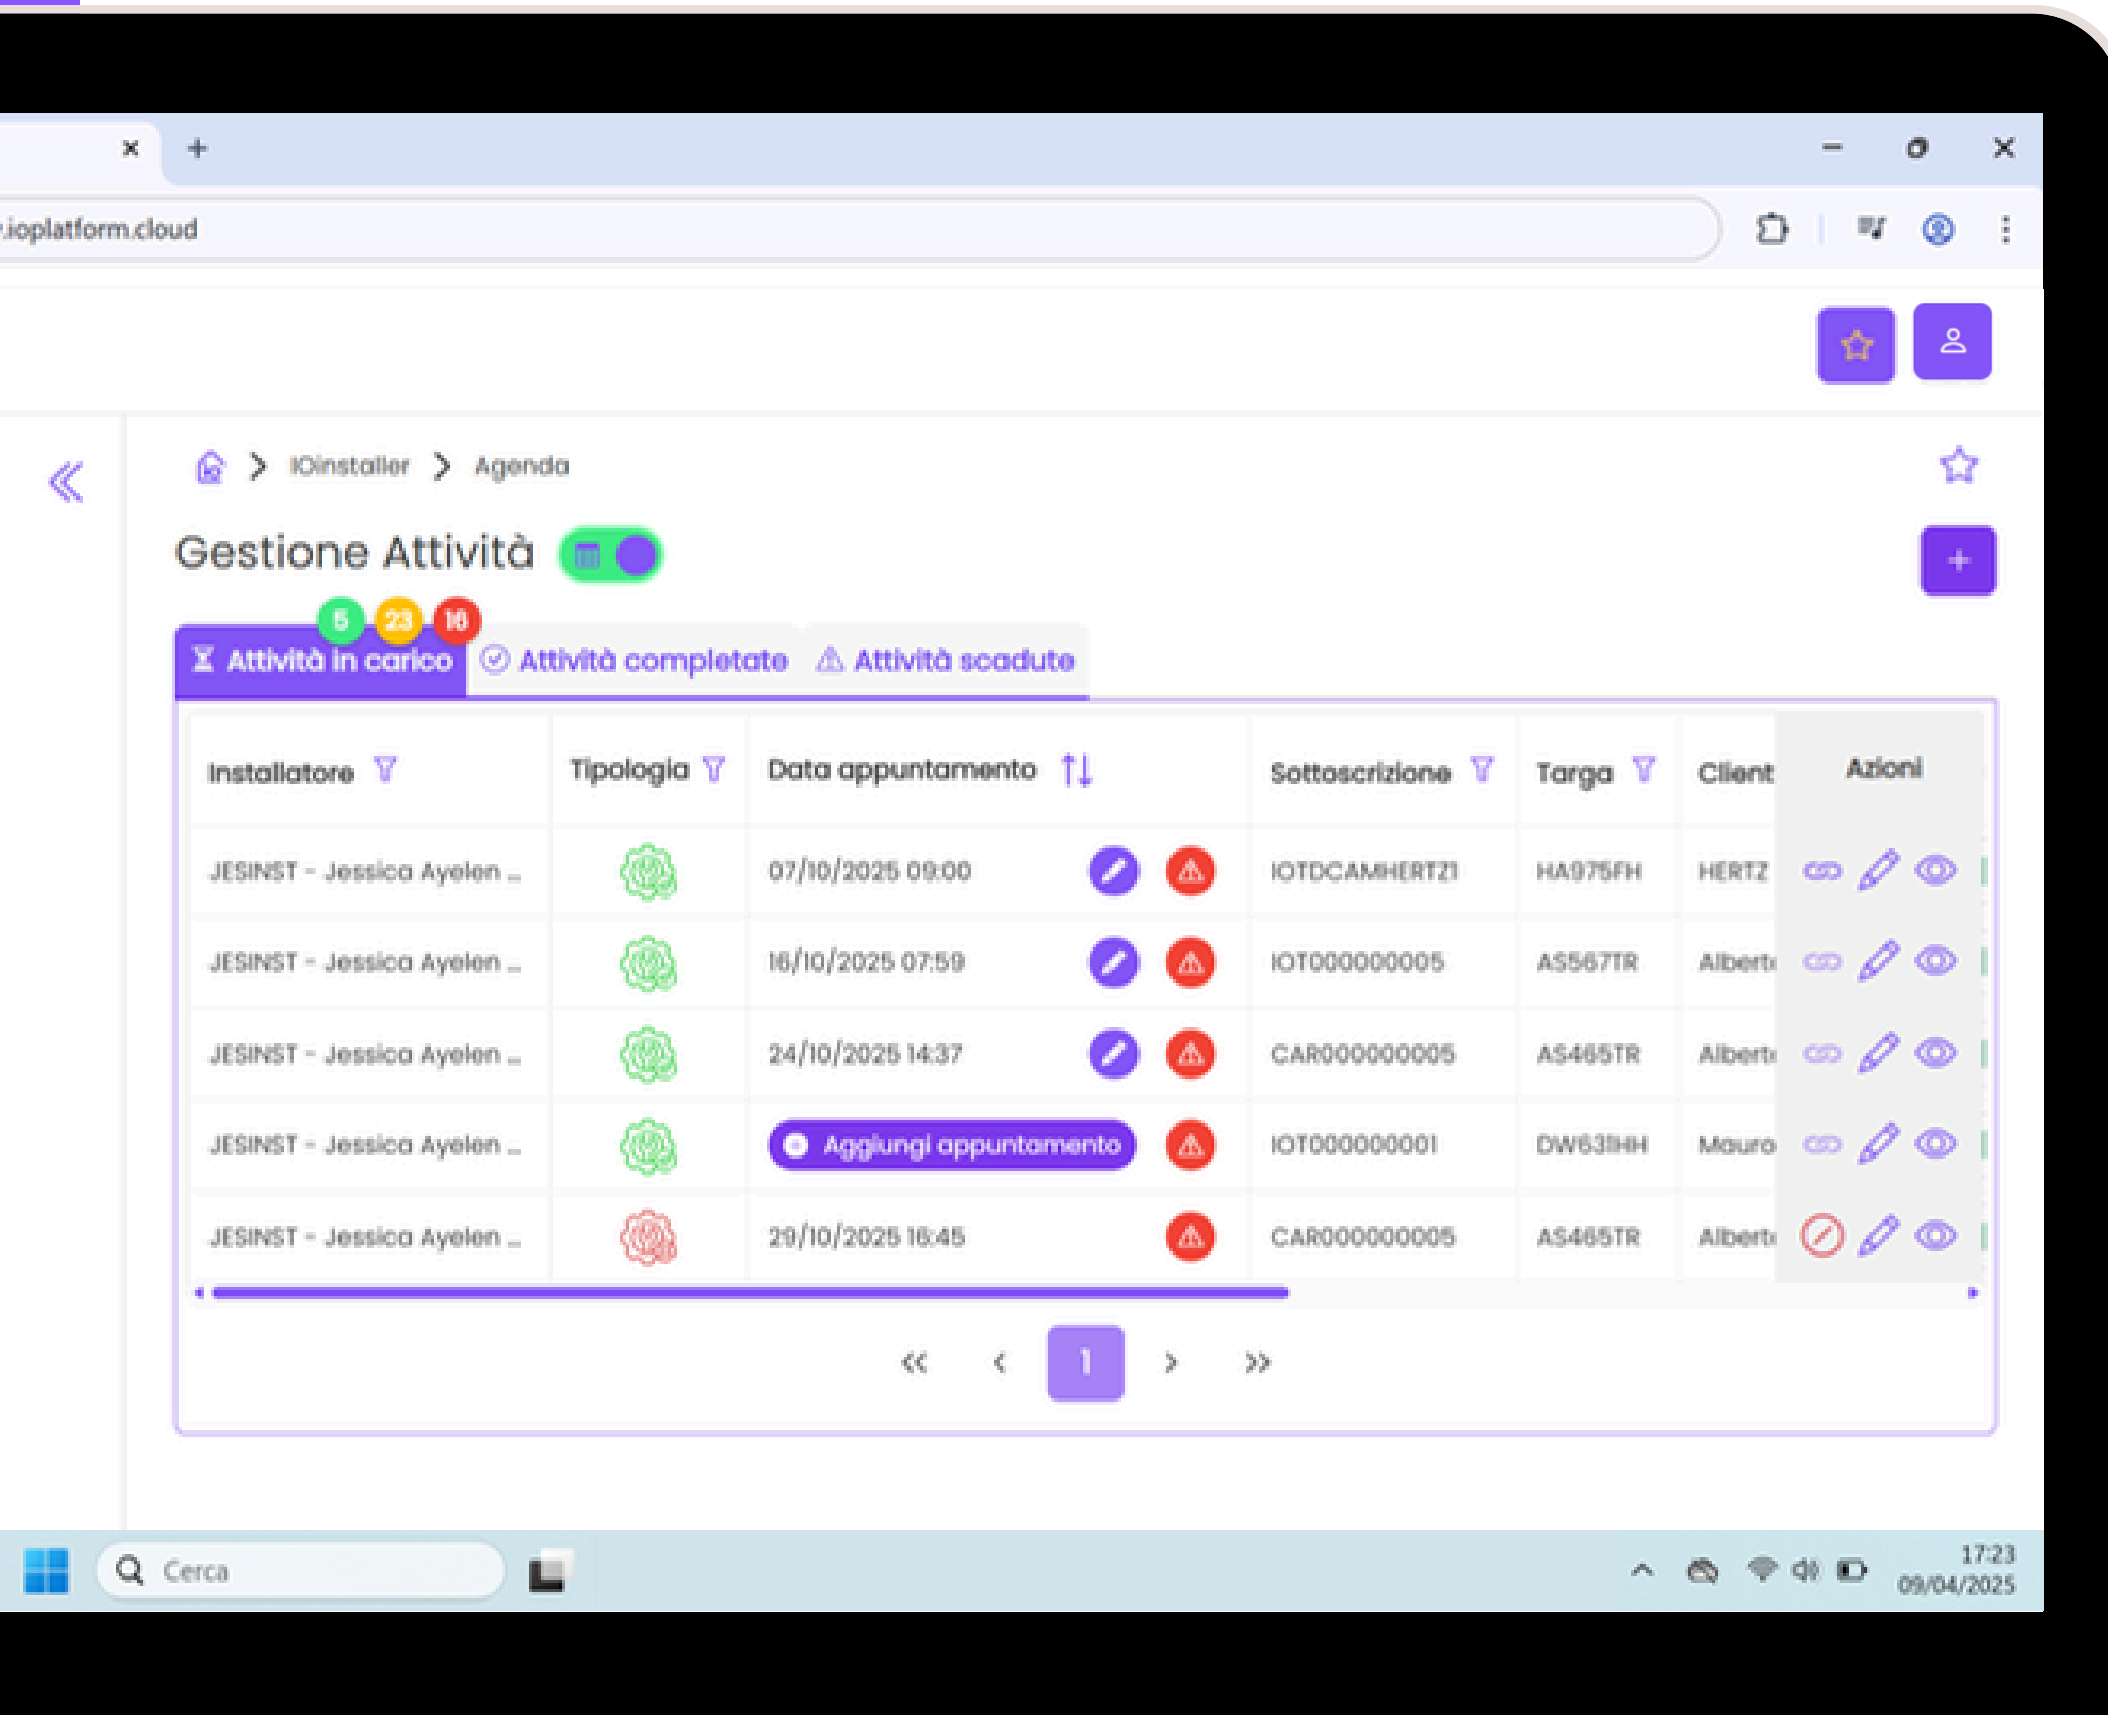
.ioplatform.cloud

IOinstaller > Agenda

Gestione Attività

5 23 16

Attività in carico | Attività completate | Attività scadute

| Installatore | Tipologia | Data appuntamento | Sottoscrizione | Targa | Client | Azioni |
|---|---|---|---|---|---|---|
| JESINST - Jessica Ayelen ... | | 07/10/2025 09:00 | IOTDCAMHERTZ1 | HA975FH | HERTZ | |
| JESINST - Jessica Ayelen ... | | 16/10/2025 07:59 | IOT000000005 | AS567TR | Albert | |
| JESINST - Jessica Ayelen ... | | 24/10/2025 14:37 | CAR000000005 | AS465TR | Albert | |
| JESINST - Jessica Ayelen ... | | Aggiungi appuntamento | IOT000000001 | DW631HH | Mauro | |
| JESINST - Jessica Ayelen ... | | 29/10/2025 16:45 | CAR000000005 | AS465TR | Albert | |

1

Cerca

17:23
09/04/2025